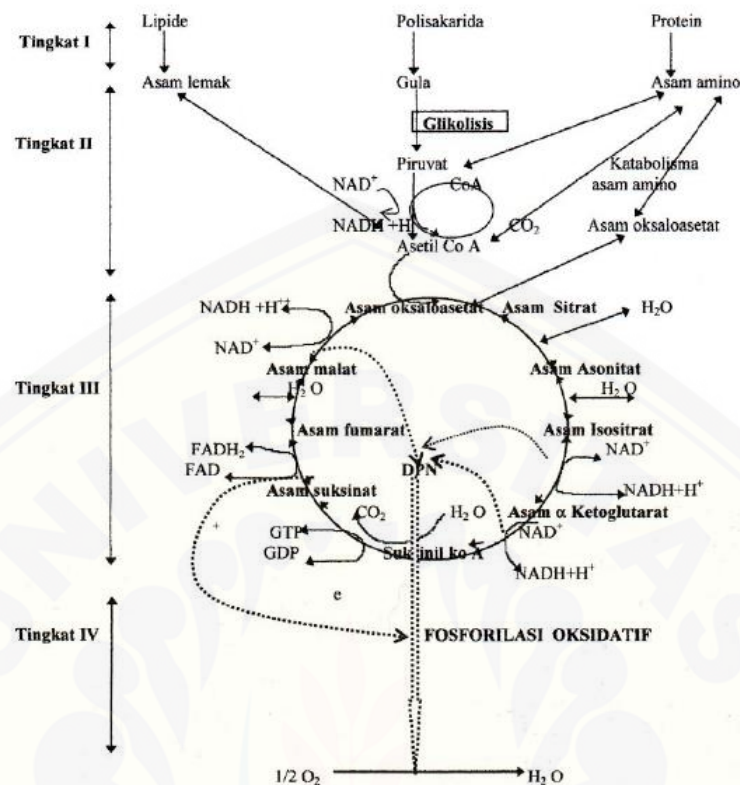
Tingkat I

Lipide

Polisakarida

Protein

Tingkat II

Asam lemak

Gula

Asam amino

Glikolisis

Piruvat

Katabolisma asam amino

$NAD^+$

CoA

$NADH + H^+$

$CO_2$

Asetil Co A

Asam oksaloasetat

Tingkat III

$NADH + H^+$

$NAD^+$

Asam oksaloasetat

Asam Sitrat

$H_2O$

Asam malat

$H_2O$

Asam Asonitat

$H_2O$

Asam fumarat

Asam Isositrat

$FADH_2$

FAD

DPN

$NAD^+$

$NADH+H^+$

Asam suksinat

$CO_2$

$H_2O$

Asam α Ketoglutarat

$NAD^+$

GTP

GDP

Suksinil ko A

$NADH+H^+$

e

Tingkat IV

FOSFORILASI OKSIDATIF

1/2 $O_2$

$H_2O$